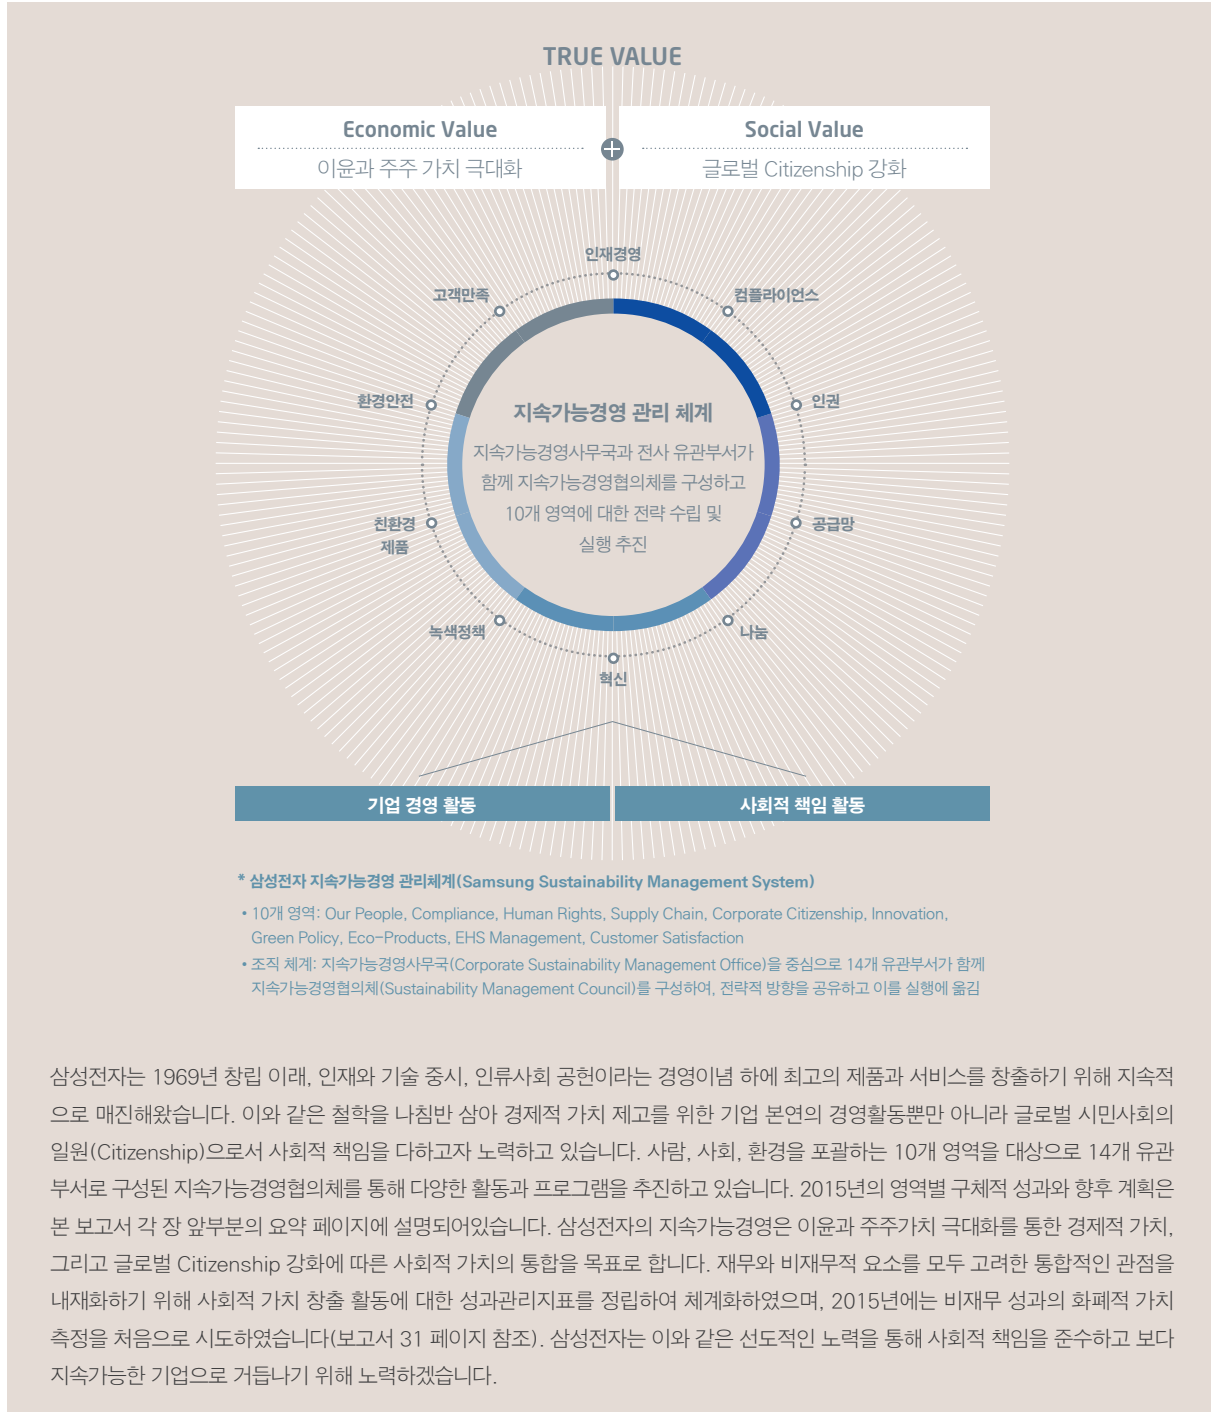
TRUE VALUE

Economic Value
이윤과 주주 가치 극대화

Social Value
글로벌 Citizenship 강화

인재경영
컴플라이언스
인권
공급망
나눔
혁신
녹색정책
친환경 제품
환경안전
고객만족

지속가능경영 관리 체계
지속가능경영사무국과 전사 유관부서가 함께 지속가능경영협의체를 구성하고 10개 영역에 대한 전략 수립 및 실행 추진

기업 경영 활동
사회적 책임 활동

* 삼성전자 지속가능경영 관리체계(Samsung Sustainability Management System)
• 10개 영역: Our People, Compliance, Human Rights, Supply Chain, Corporate Citizenship, Innovation, Green Policy, Eco-Products, EHS Management, Customer Satisfaction
• 조직 체계: 지속가능경영사무국(Corporate Sustainability Management Office)을 중심으로 14개 유관부서가 함께 지속가능경영협의체(Sustainability Management Council)를 구성하여, 전략적 방향을 공유하고 이를 실행에 옮김

삼성전자는 1969년 창립 이래, 인재와 기술 중시, 인류사회 공헌이라는 경영이념 하에 최고의 제품과 서비스를 창출하기 위해 지속적으로 매진해왔습니다. 이와 같은 철학을 나침반 삼아 경제적 가치 제고를 위한 기업 본연의 경영활동뿐만 아니라 글로벌 시민사회의 일원(Citizenship)으로서 사회적 책임을 다하고자 노력하고 있습니다. 사람, 사회, 환경을 포괄하는 10개 영역을 대상으로 14개 유관부서로 구성된 지속가능경영협의체를 통해 다양한 활동과 프로그램을 추진하고 있습니다. 2015년의 영역별 구체적 성과와 향후 계획은 본 보고서 각 장 앞부분의 요약 페이지에 설명되어있습니다. 삼성전자의 지속가능경영은 이윤과 주주가치 극대화를 통한 경제적 가치, 그리고 글로벌 Citizenship 강화에 따른 사회적 가치의 통합을 목표로 합니다. 재무와 비재무적 요소를 모두 고려한 통합적인 관점을 내재화하기 위해 사회적 가치 창출 활동에 대한 성과관리지표를 정립하여 체계화하였으며, 2015년에는 비재무 성과의 화폐적 가치 측정을 처음으로 시도하였습니다(보고서 31 페이지 참조). 삼성전자는 이와 같은 선도적인 노력을 통해 사회적 책임을 준수하고 보다 지속가능한 기업으로 거듭나기 위해 노력하겠습니다.